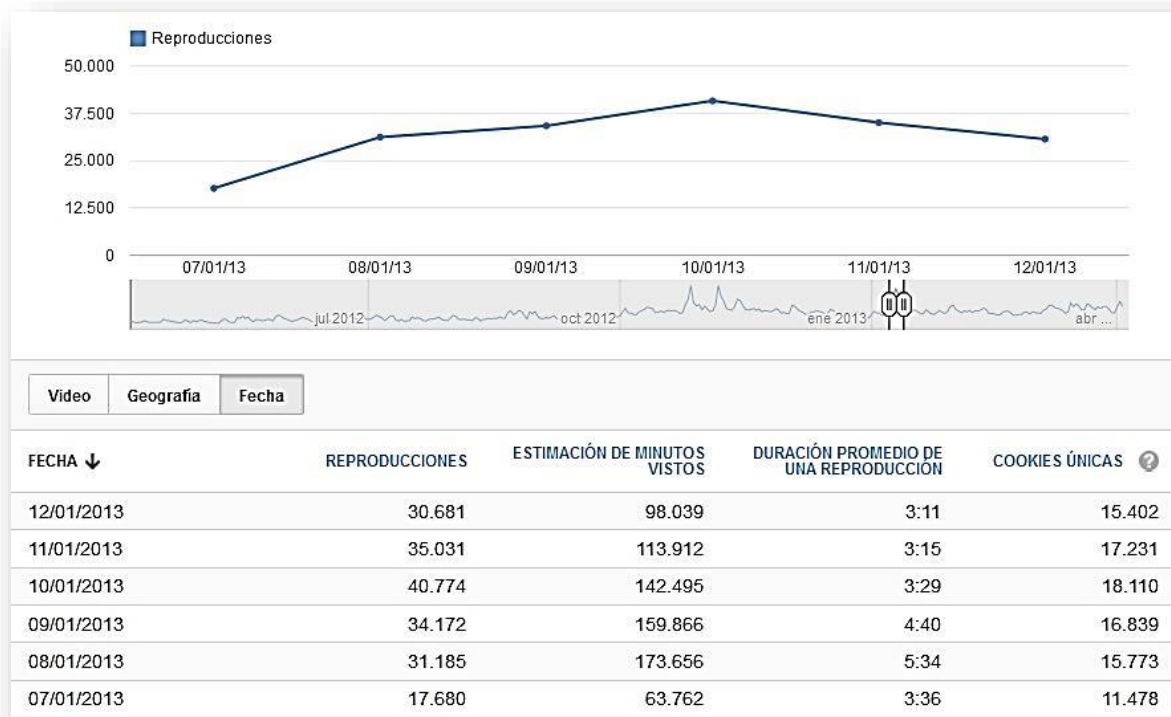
Reproducciones

50.000
37.500
25.000
12.500
0

07/01/13 08/01/13 09/01/13 10/01/13 11/01/13 12/01/13

jul 2012 oct 2012 ene 2013 abr ...

Video | Geografía | Fecha

| FECHA ↓ | REPRODUCCIONES | ESTIMACIÓN DE MINUTOS VISTOS | DURACIÓN PROMEDIO DE UNA REPRODUCCIÓN | COOKIES ÚNICAS |
|---|---|---|---|---|
| 12/01/2013 | 30.681 | 98.039 | 3:11 | 15.402 |
| 11/01/2013 | 35.031 | 113.912 | 3:15 | 17.231 |
| 10/01/2013 | 40.774 | 142.495 | 3:29 | 18.110 |
| 09/01/2013 | 34.172 | 159.866 | 4:40 | 16.839 |
| 08/01/2013 | 31.185 | 173.656 | 5:34 | 15.773 |
| 07/01/2013 | 17.680 | 63.762 | 3:36 | 11.478 |